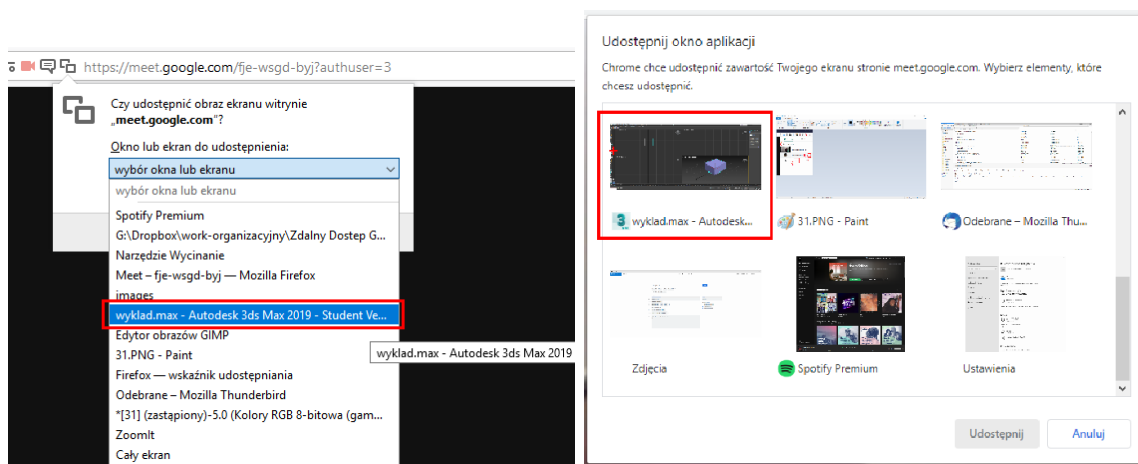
https://meet.google.com/fje-wsgd-byj?authuser=3

Czy udostępnić obraz ekranu witrynie „meet.google.com"?

Okno lub ekran do udostępnienia:

wybór okna lub ekranu

wybór okna lub ekranu
Spotify Premium
G:\Dropbox\work-organizacyjny\Zdalny Dostep G...
Narzędzie Wycinanie
Meet – fje-wsgd-byj — Mozilla Firefox
images
wyklad.max - Autodesk 3ds Max 2019 - Student Ve...
Edytor obrazów GIMP
31.PNG - Paint
Firefox — wskaźnik udostępniania
Odebrane – Mozilla Thunderbird
*[31] (zastąpiony)-5.0 (Kolory RGB 8-bitowa (gam...
ZoomIt
Cały ekran

wyklad.max - Autodesk 3ds Max 2019

Udostępnij okno aplikacji

Chrome chce udostępnić zawartość Twojego ekranu stronie meet.google.com. Wybierz elementy, które chcesz udostępnić.

wyklad.max - Autodesk...
31.PNG - Paint
Odebrane – Mozilla Thu...
Zdjęcia
Spotify Premium
Ustawienia

Udostępnij
Anuluj